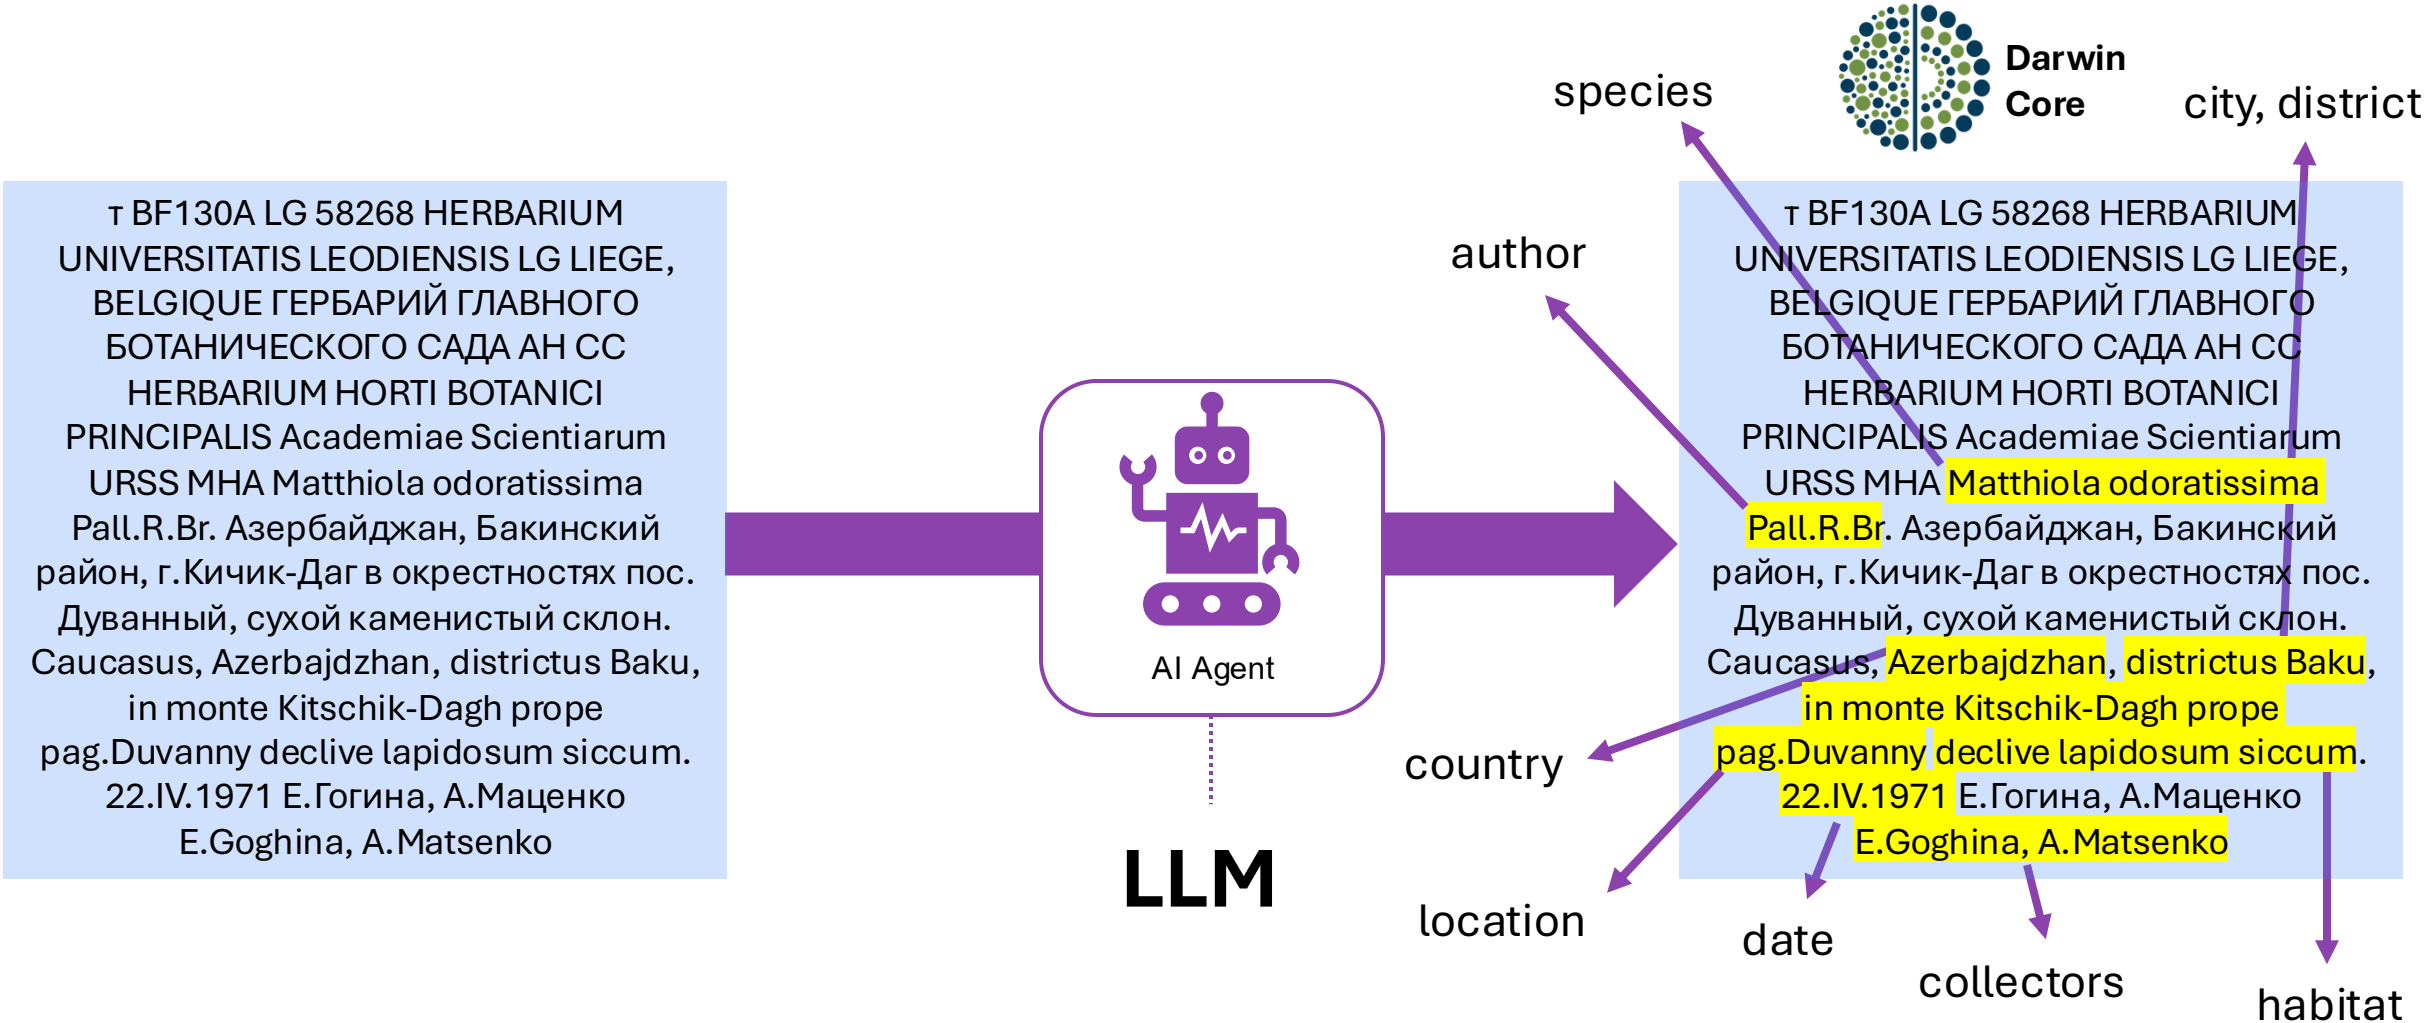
т BF130A LG 58268 HERBARIUM UNIVERSITATIS LEODIENSIS LG LIEGE, BELGIQUE ГЕРБАРИЙ ГЛАВНОГО БОТАНИЧЕСКОГО САДА АН СС HERBARIUM HORTI BOTANICI PRINCIPALIS Academiae Scientiarum URSS MHA Matthiola odoratissima Pall.R.Br. Азербайджан, Бакинский район, г.Кичик-Даг в окрестностях пос. Дуванный, сухой каменистый склон. Caucasus, Azerbajdzhan, districtus Baku, in monte Kitschik-Dagh prope pag.Duvanny declive lapidosum siccum. 22.IV.1971 Е.Гогина, А.Маценко E.Goghina, A.Matsenko

AI Agent

LLM

species

Darwin Core

city, district

author

т BF130A LG 58268 HERBARIUM UNIVERSITATIS LEODIENSIS LG LIEGE, BELGIQUE ГЕРБАРИЙ ГЛАВНОГО БОТАНИЧЕСКОГО САДА АН СС HERBARIUM HORTI BOTANICI PRINCIPALIS Academiae Scientiarum URSS MHA Matthiola odoratissima Pall.R.Br. Азербайджан, Бакинский район, г.Кичик-Даг в окрестностях пос. Дуванный, сухой каменистый склон. Caucasus, Azerbajdzhan, districtus Baku, in monte Kitschik-Dagh prope pag.Duvanny declive lapidosum siccum. 22.IV.1971 Е.Гогина, А.Маценко E.Goghina, A.Matsenko

country

location

date

collectors

habitat